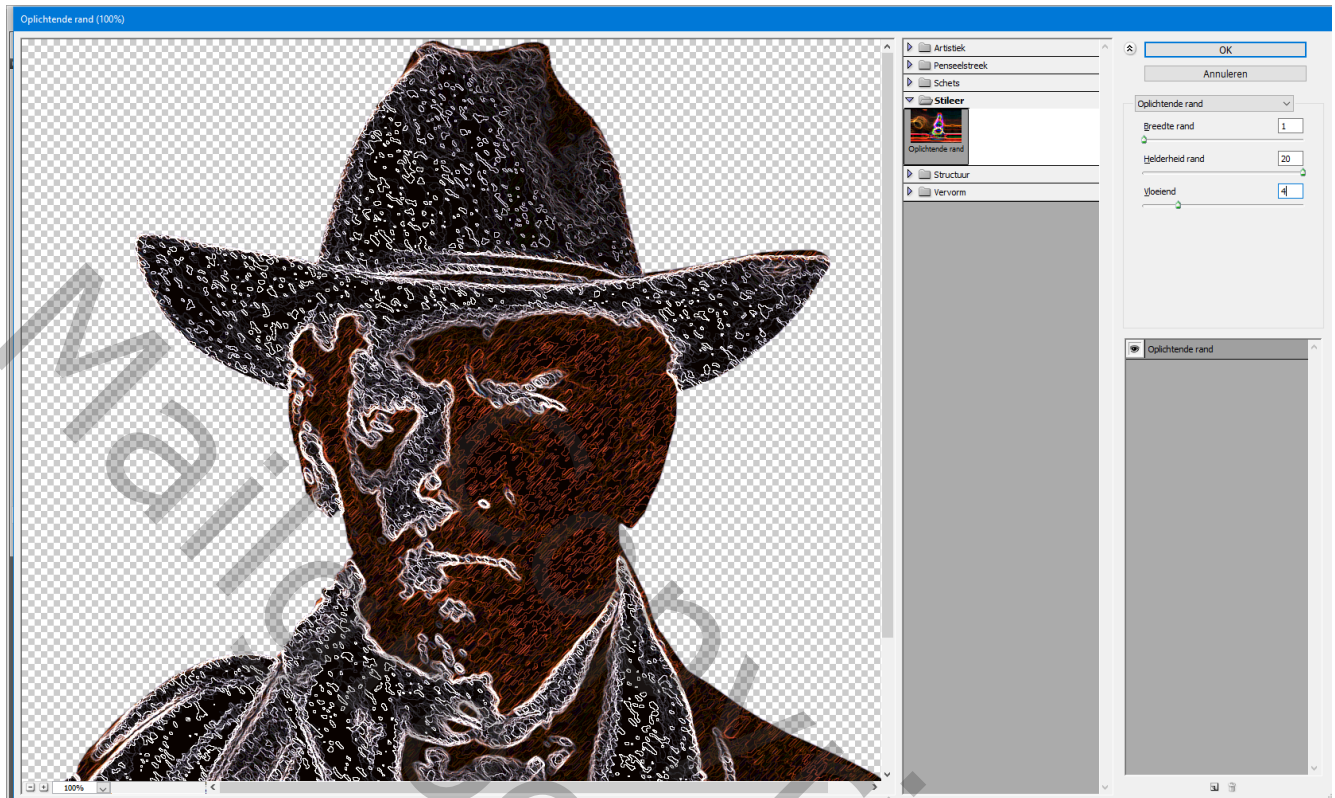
Oplichtende rand (100%)

Artistiek
Penseelstreek
Schets
Stileer
Oplichtende rand
Structuur
Vervorm

OK
Annuleren
Oplichtende rand
Breedte rand 1
Helderheid rand 20
Vloeiend 4

Oplichtende rand

100%

Maria